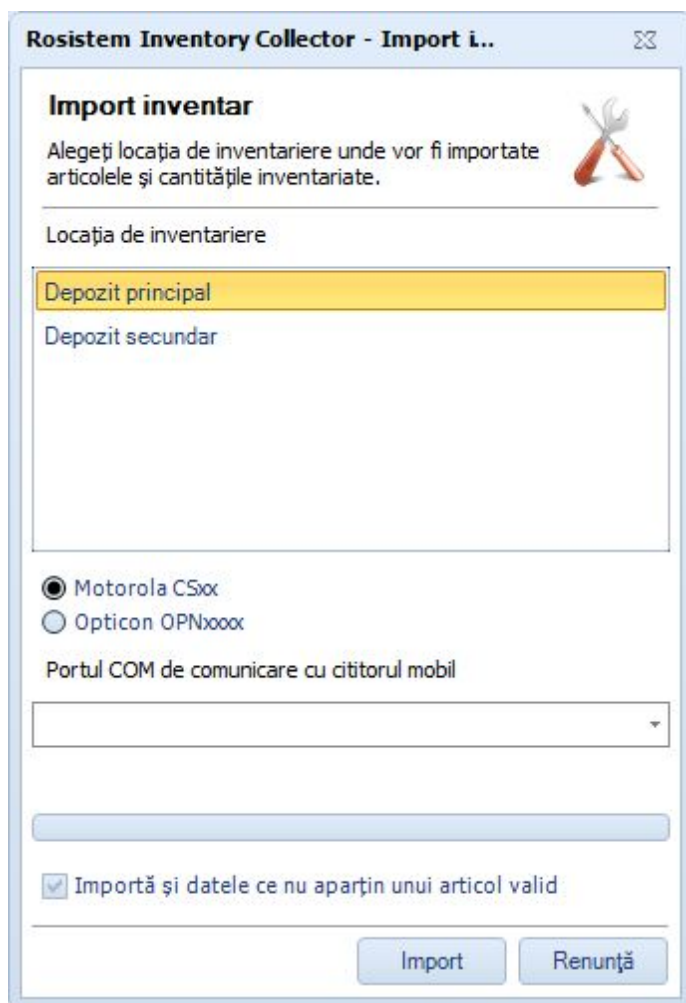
Rosistem Inventory Collector - Import i...

Import inventar

Alegeţi locaţia de inventariere unde vor fi importate articolele şi cantităţile inventariate.

Locaţia de inventariere

Depozit principal
Depozit secundar

Motorola CSxx
Opticon OPNxxxx

Portul COM de comunicare cu cititorul mobil

Importă şi datele ce nu aparţin unui articol valid

Import
Renunţă